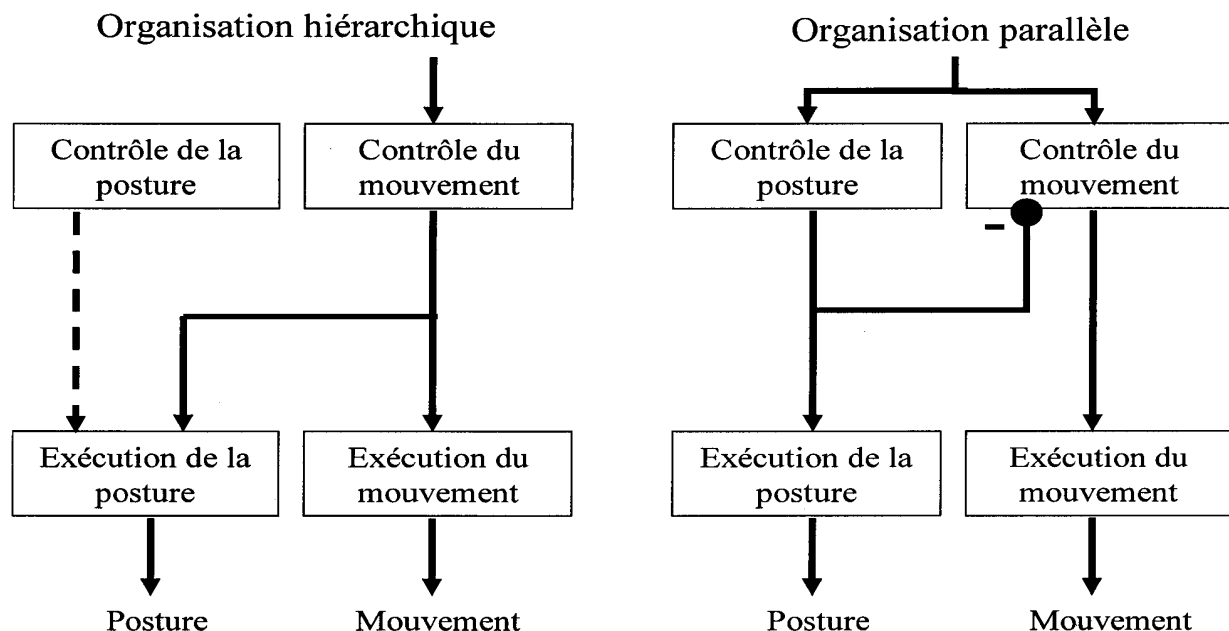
Organisation hiérarchique

Contrôle de la posture

Contrôle du mouvement

Exécution de la posture

Exécution du mouvement

Posture

Mouvement

Organisation parallèle

Contrôle de la posture

Contrôle du mouvement

-

Exécution de la posture

Exécution du mouvement

Posture

Mouvement